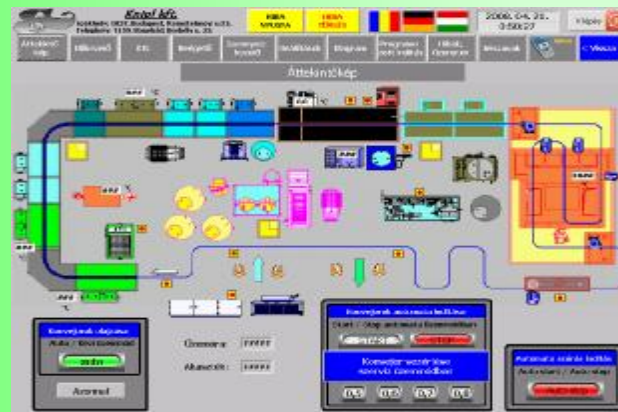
Knopf kft.
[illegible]

HIBA NYUGTA

HIBA TÖRLÉS

2006. 04. 20. 0:50:27

Kilépés

Áttekintő kép

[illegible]

Áttekintőkép

Konvejorok automata indítása
Start / Stop automata üzemmódban

Konvejor vezérlése szerviz üzemmódban

Konvejorok üzemmódja
Auto / Szerviz üzemmód

Üzemóra:

Alusszám:

Automata mérés indítás
Automata / Automata

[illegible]